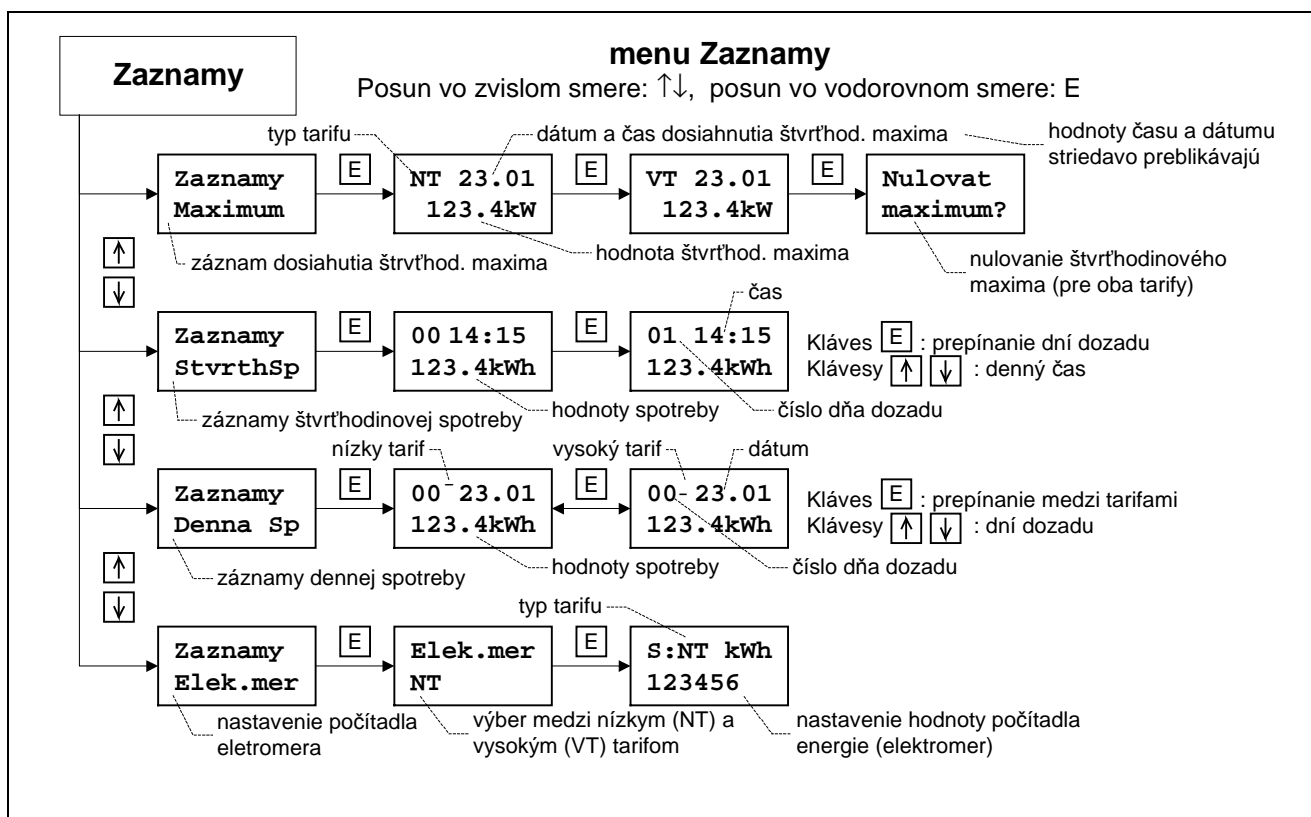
Zaznamy

menu Zaznamy
Posun vo zvislom smere: ↑↓, posun vo vodorovnom smere: E

typ tarifu
dátum a čas dosiahnutia štvrťhod. maxima
hodnoty času a dátumu striedavo preblikávajú

Zaznamy
Maximum

E

NT 23.01
123.4kW

E

VT 23.01
123.4kW

E

Nulovat
maximum?

záznam dosiahutia štvrťhod. maxima
hodnota štvrťhod. maxima
nulovanie štvrťhodinového maxima (pre oba tarify)

↑
↓

čas

Zaznamy
StvrthSp

E

00 14:15
123.4kWh

E

01 14:15
123.4kWh

Kláves E : prepínanie dní dozadu
Klávesy ↑ ↓ : denný čas

záznamy štvrťhodinovej spotreby
hodnoty spotreby
číslo dňa dozadu

↑
↓

nízky tarif
vysoký tarif
dátum

Zaznamy
Denna Sp

E

00 23.01
123.4kWh

E

00 23.01
123.4kWh

Kláves E : prepínanie medzi tarifami
Klávesy ↑ ↓ : dní dozadu

záznamy dennej spotreby
hodnoty spotreby
číslo dňa dozadu

↑
↓

typ tarifu

Zaznamy
Elek.mer

E

Elek.mer
NT

E

S:NT kWh
123456

nastavenie počítadla eletromera
výber medzi nízkym (NT) a vysokým (VT) tarifom
nastavenie hodnoty počítadla energie (elektromer)